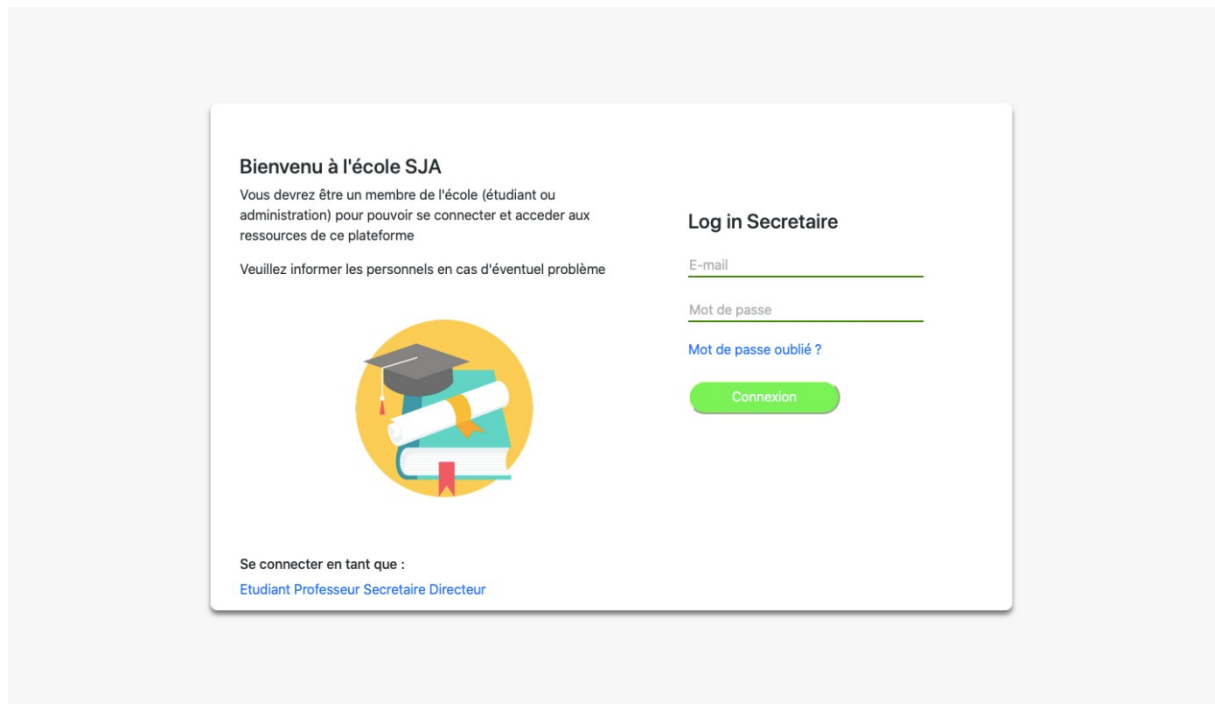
Bienvenu à l'école SJA

Vous devrez être un membre de l'école (étudiant ou administration) pour pouvoir se connecter et acceder aux ressources de ce plateforme

Veuillez informer les personnels en cas d'éventuel problème

Log in Secretaire

E-mail

Mot de passe

Mot de passe oublié ?

Connexion

Se connecter en tant que :

Etudiant Professeur Secretaire Directeur